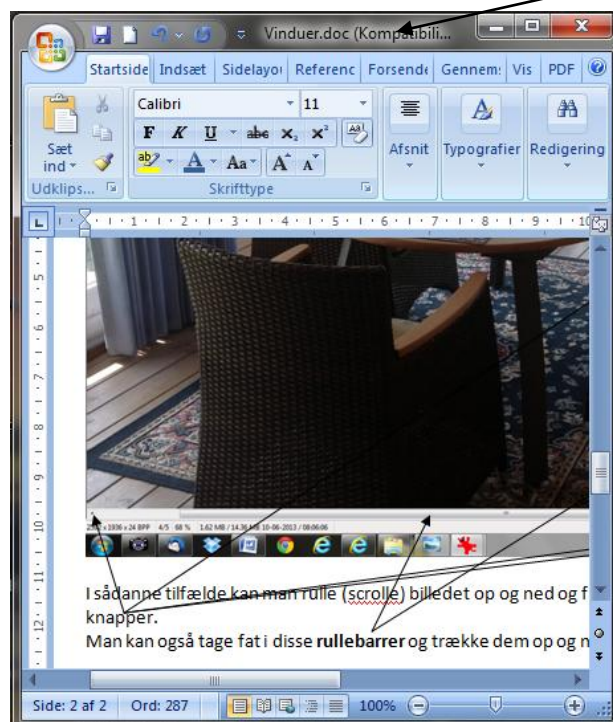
Vinduer.doc (Kompatibili...

Startside Indsæt Sidelayo Referenc Forsend Gennem Vis PDF

Calibri 11

F K U abe $x_2$ $x^2$

Sæt ind

Aa A A

Afsnit Typografier Redigering

Udklips... Skrifttype

I sådanne tilfælde kan man rulle (scrolle) billedet op og ned og f knapper.

Man kan også tage fat i disse **rullebarrer** og trække dem op og n

Side: 2 af 2 Ord: 287 100%